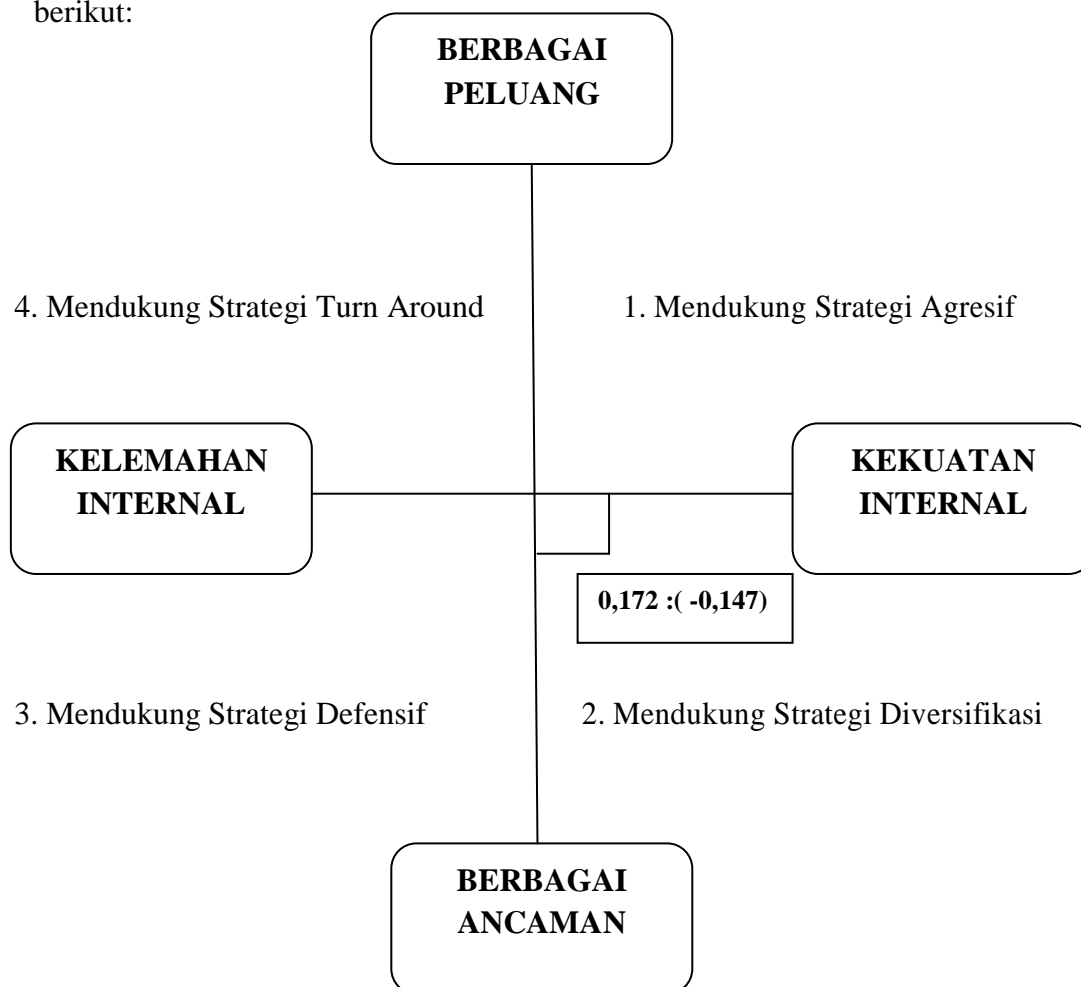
berikut:

BERBAGAI PELUANG

4. Mendukung Strategi Turn Around

1. Mendukung Strategi Agresif

KELEMAHAN INTERNAL

KEKUATAN INTERNAL

0,172 :( -0,147)

3. Mendukung Strategi Defensif

2. Mendukung Strategi Diversifikasi

BERBAGAI ANCAMAN